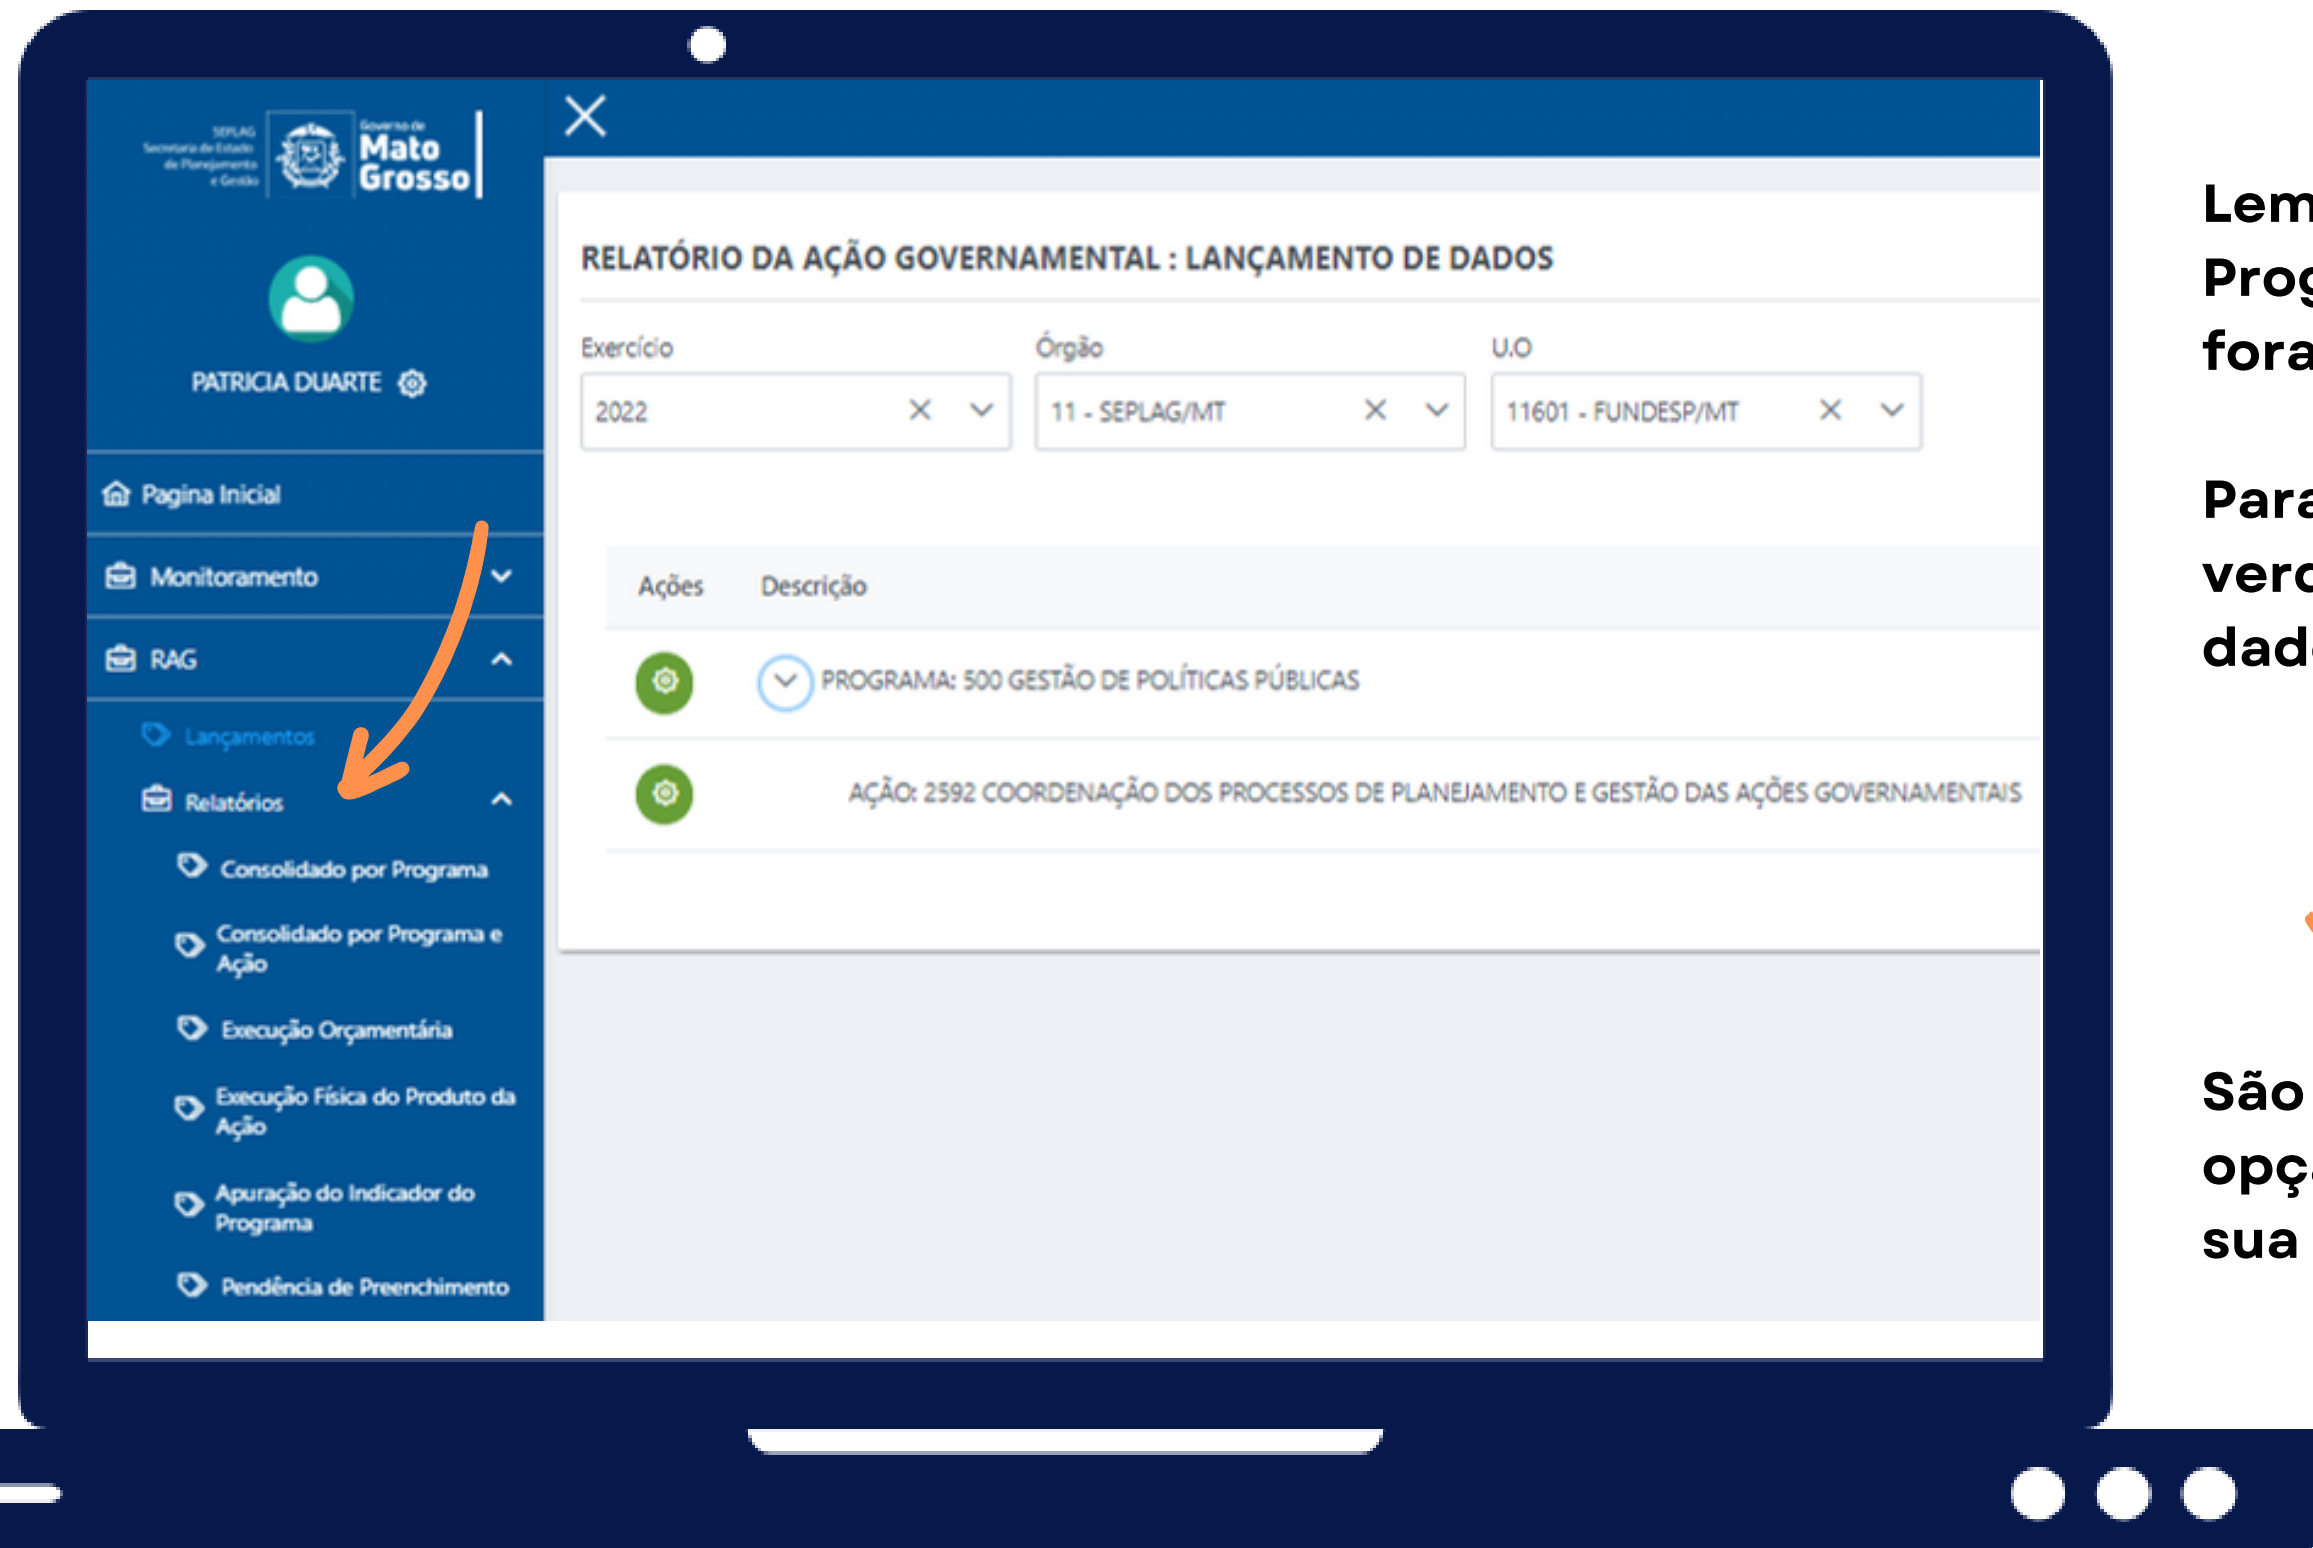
SEPLAG Secretaria de Estado de Planejamento e Gestão

Governo de Mato Grosso

PATRICIA DUARTE

Pagina Inicial

Monitoramento

RAG

Lançamentos

Relatórios

Consolidado por Programa

Consolidado por Programa e Ação

Execução Orçamentária

Execução Física do Produto da Ação

Apuração do Indicador do Programa

Pendência de Preenchimento

RELATÓRIO DA AÇÃO GOVERNAMENTAL : LANÇAMENTO DE DADOS

Exercício
2022

Órgão
11 - SEPLAG/MT

U.O
11601 - FUNDESP/MT

| Ações | Descrição |
|---|---|
| | PROGRAMA: 500 GESTÃO DE POLÍTICAS PÚBLICAS |
| | AÇÃO: 2592 COORDENAÇÃO DOS PROCESSOS DE PLANEJAMENTO E GESTÃO DAS AÇÕES GOVERNAMENTAIS |

Lem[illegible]
Prog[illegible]
fora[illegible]

Para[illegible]
verd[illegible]
dad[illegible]

São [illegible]
opç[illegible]
sua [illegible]